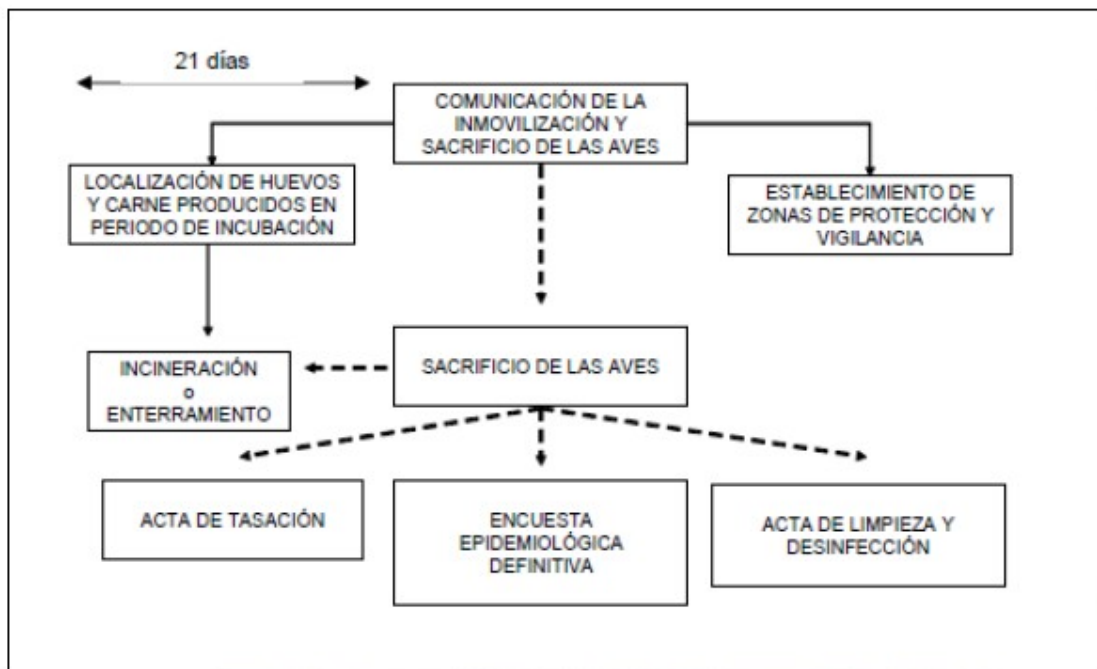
21 días

COMUNICACIÓN DE LA INMOVILIZACIÓN Y SACRIFICIO DE LAS AVES

LOCALIZACIÓN DE HUEVOS Y CARNE PRODUCIDOS EN PERIODO DE INCUBACIÓN

ESTABLECIMIENTO DE ZONAS DE PROTECCIÓN Y VIGILANCIA

INCINERACIÓN o ENTERRAMIENTO

SACRIFICIO DE LAS AVES

ACTA DE TASACIÓN

ENCUESTA EPIDEMIOLÓGICA DEFINITIVA

ACTA DE LIMPIEZA Y DESINFECCIÓN